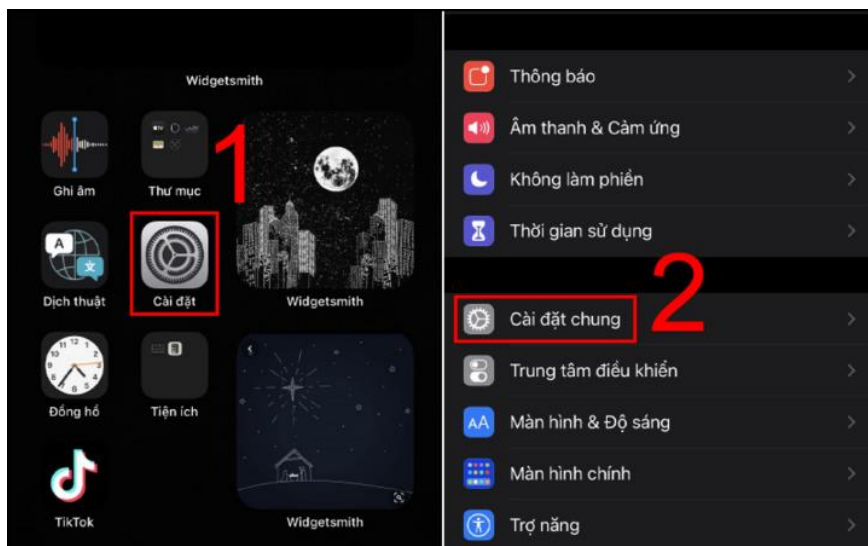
Widgetsmith

Ghi âm

Thư mục

1

Dịch thuật

Cài đặt

Widgetsmith

Đồng hồ

Tiện ích

TikTok

Widgetsmith

Thông báo

Âm thanh & Cảm ứng

Không làm phiền

Thời gian sử dụng

2

Cài đặt chung

Trung tâm điều khiển

Màn hình & Độ sáng

Màn hình chính

Trợ năng